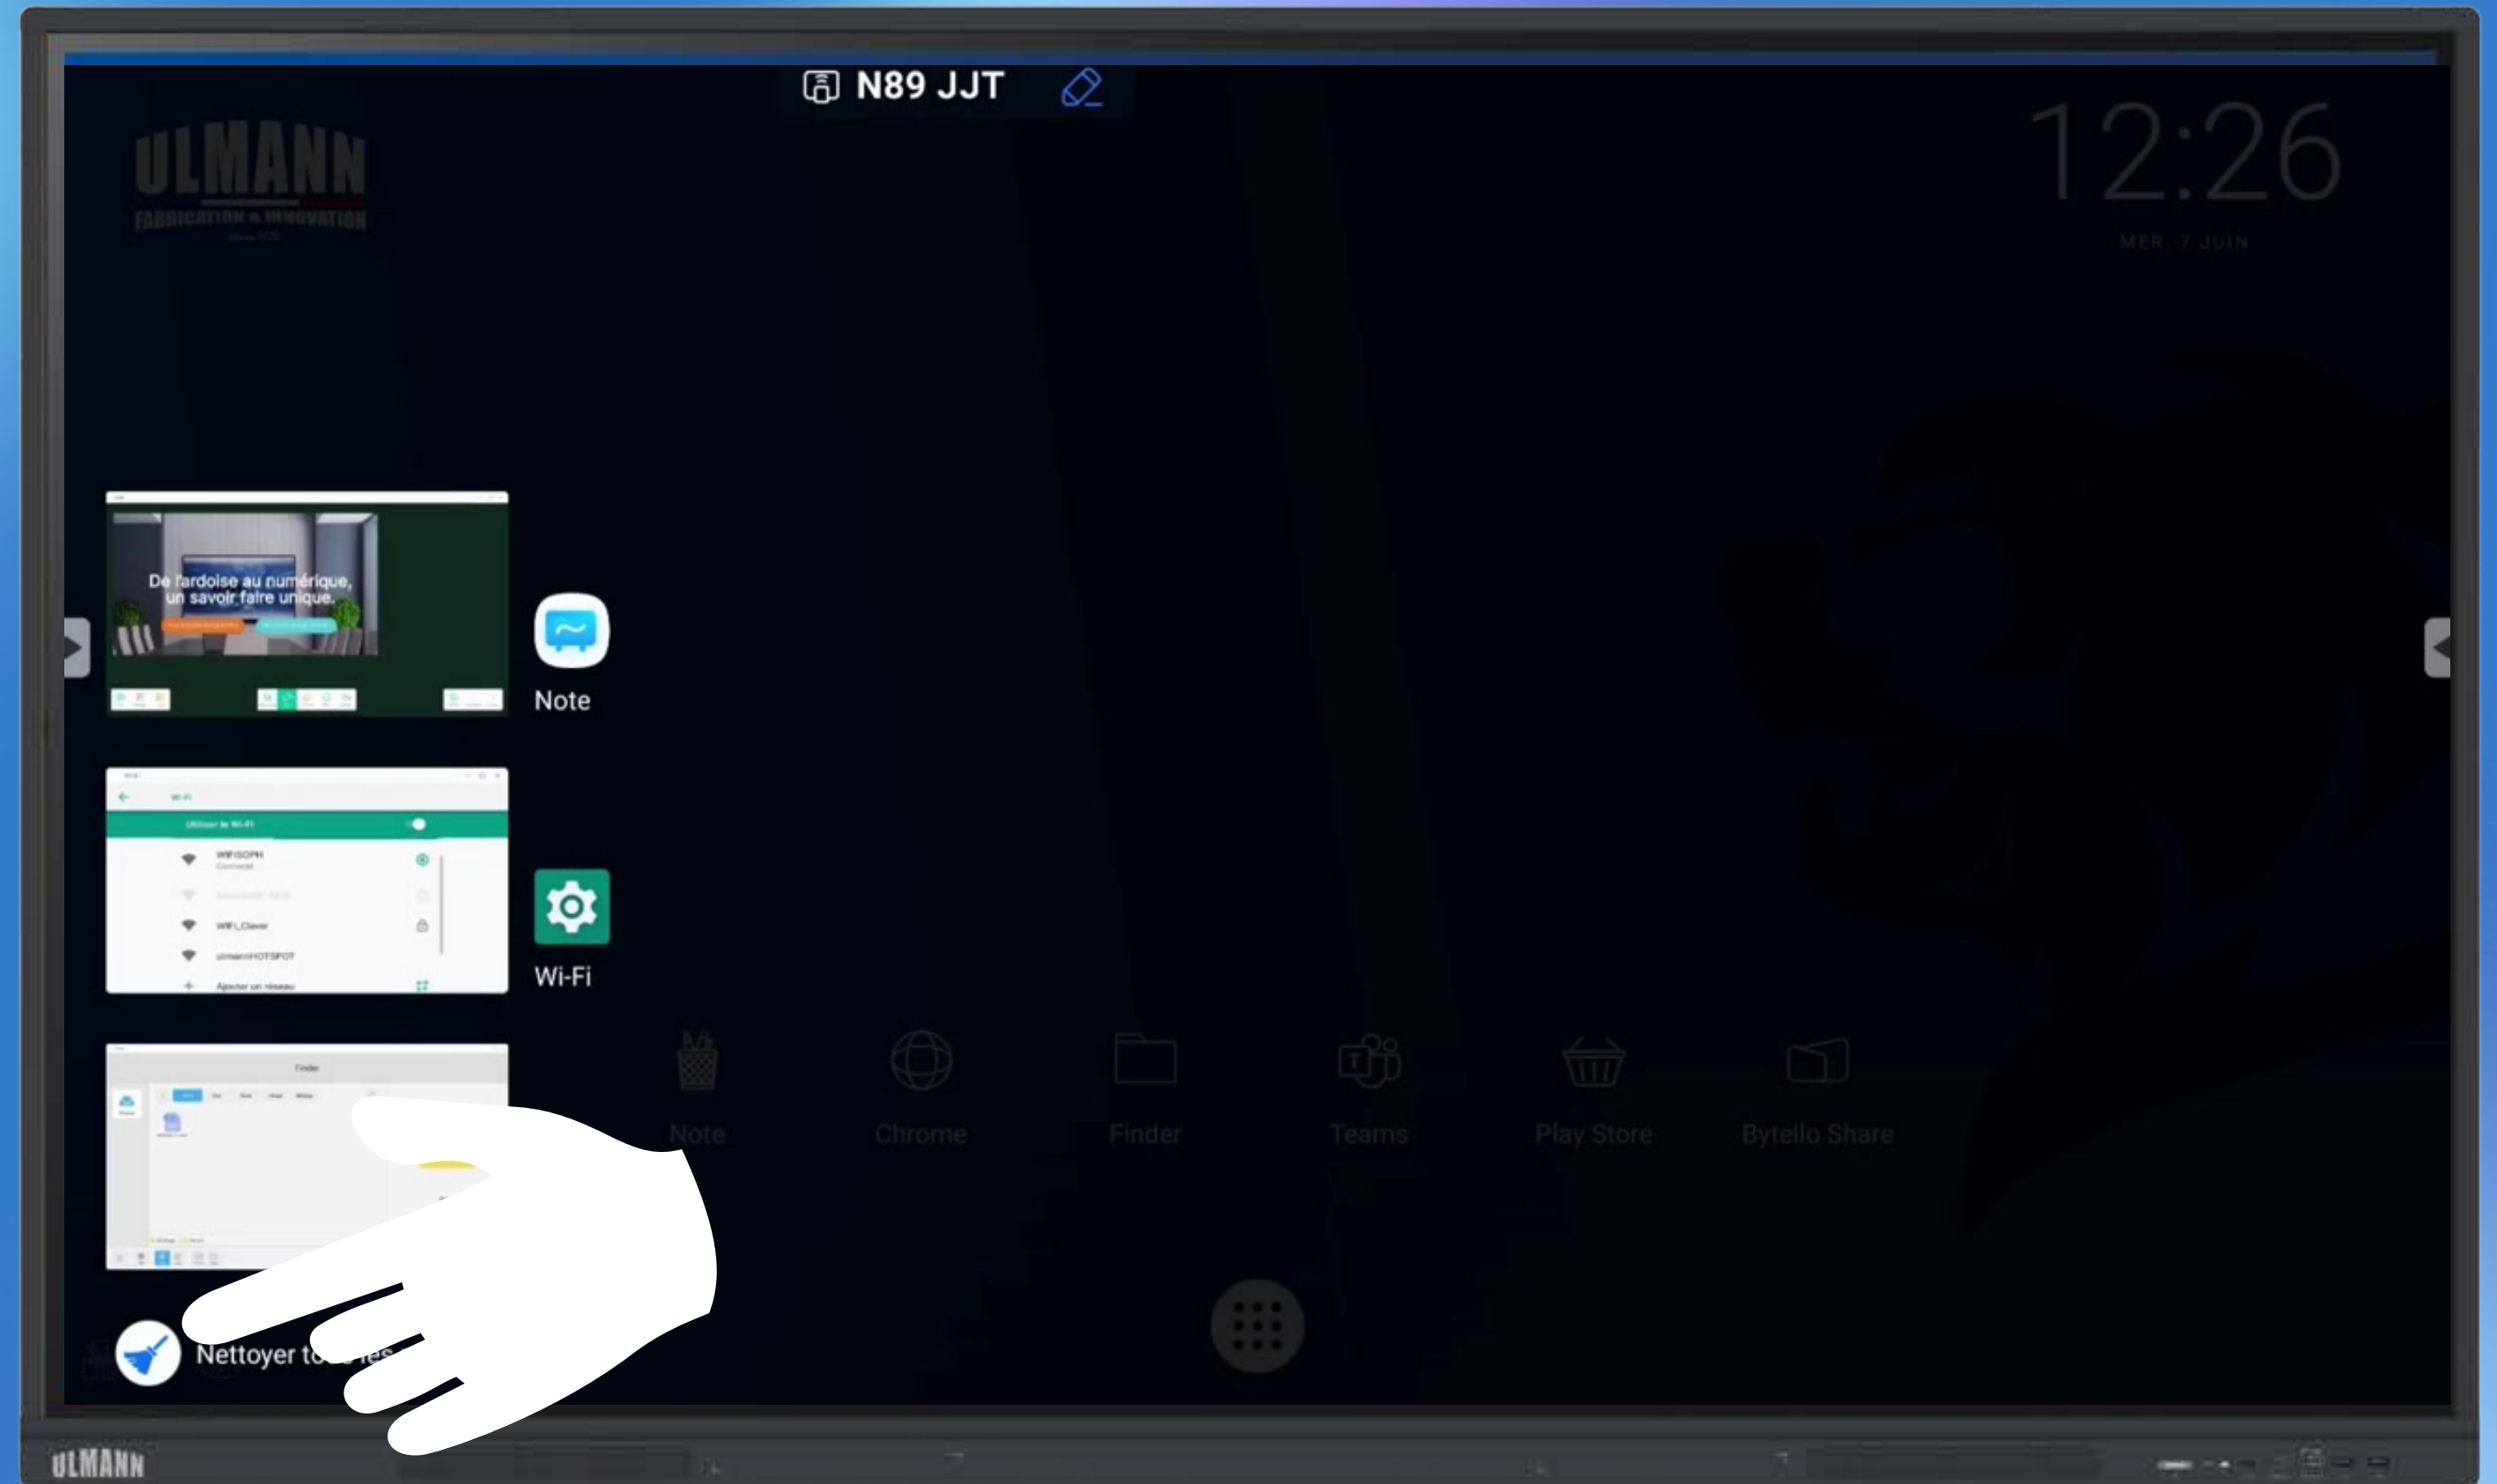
N89 JJT

ULMANN
FABRICATION & INNOVATION

12:26
MER. 7 JUIN

De l'ardoise au numérique, un savoir faire unique.

Note

Wi-Fi
Utiliser le Wi-Fi
WIFISOPH
WIFI_Clever
ulmannHOTSPOT
Ajouter un réseau

Finder

Note
Chrome
Finder
Teams
Play Store
Bytello Share

Nettoyer to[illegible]les

ULMANN